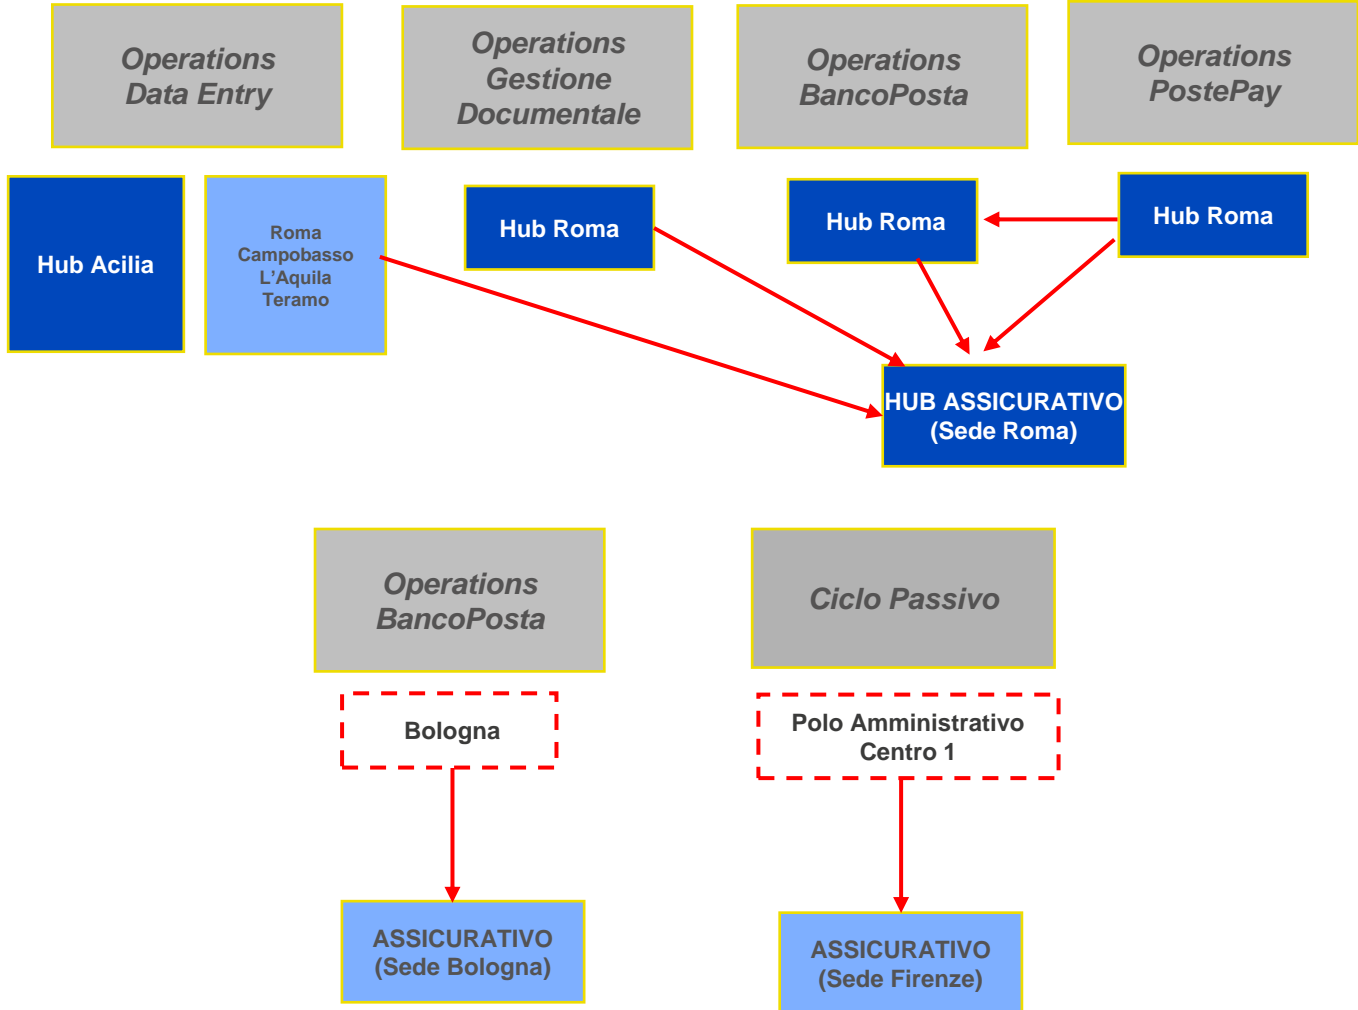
Operations Data Entry

Operations Gestione Documentale

Operations BancoPosta

Operations PostePay

Hub Acilia

Roma
Campobasso
L'Aquila
Teramo

Hub Roma

Hub Roma

Hub Roma

HUB ASSICURATIVO
(Sede Roma)

Operations BancoPosta

Ciclo Passivo

Bologna

Polo Amministrativo
Centro 1

ASSICURATIVO
(Sede Bologna)

ASSICURATIVO
(Sede Firenze)